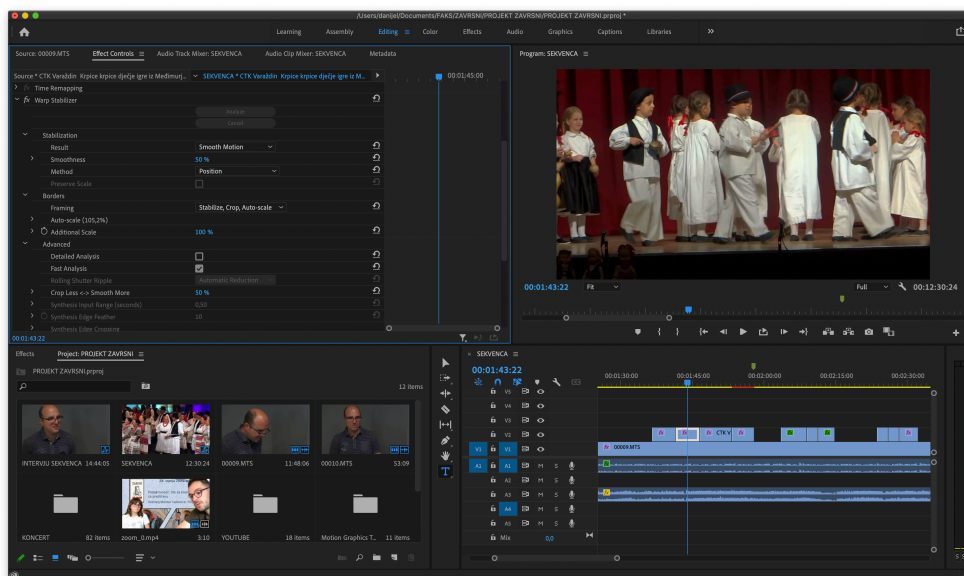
/Users/danijel/Documents/FAKS/ZAVRSNI/PROJEKT ZAVRSNI/PROJEKT ZAVRSNI.prproj *

Learning Assembly Editing Color Effects Audio Graphics Captions Libraries »

Source: 00009.MTS Effect Controls Audio Track Mixer: SEKVENCA Audio Clip Mixer: SEKVENCA Metadata

Source * CTK Varaždin Krpice krpice dječje igre iz Međimurj... SEKVENCA * CTK Varaždin Krpice krpice dječje igre iz M... 00:01:45:00

Time Remapping
Warp Stabilizer
Analyze
Cancel
Stabilization
Result Smooth Motion
Smoothness 50 %
Method Position
Preserve Scale
Borders
Framing Stabilize, Crop, Auto-scale
Auto-scale (105,2%)
Additional Scale 100 %
Advanced
Detailed Analysis
Fast Analysis
Rolling Shutter Ripple Automatic Reduction
Crop Less <-> Smooth More 50 %
Synthesis Input Range (seconds) 0,50
Synthesis Edge Feather 10
Synthesis Edge Cropping

00:01:43:22

Program: SEKVENCA

00:01:43:22 Fit Full 00:12:30:24

Effects Project: PROJEKT ZAVRSNI
PROJEKT ZAVRSNI.prproj
12 items

| INTERVJU SEKVENCA 14:44:05 | SEKVENCA 12:30:24 | 00009.MTS 11:48:06 | 00010.MTS 53:09 |
|---|---|---|---|
| KONCERT 82 items | zoom_0.mp4 3:10 | YOUTUBE 18 items | Motion Graphics T... 11 items |

SEKVENCA
00:01:43:22
00:01:30:00 00:01:45:00 00:02:00:00 00:02:15:00 00:02:30:00

V5 V4 V3 V2 V1 A1 A2 A3 A4 A5 Mix 0,0
M S

CTK V
00009.MTS